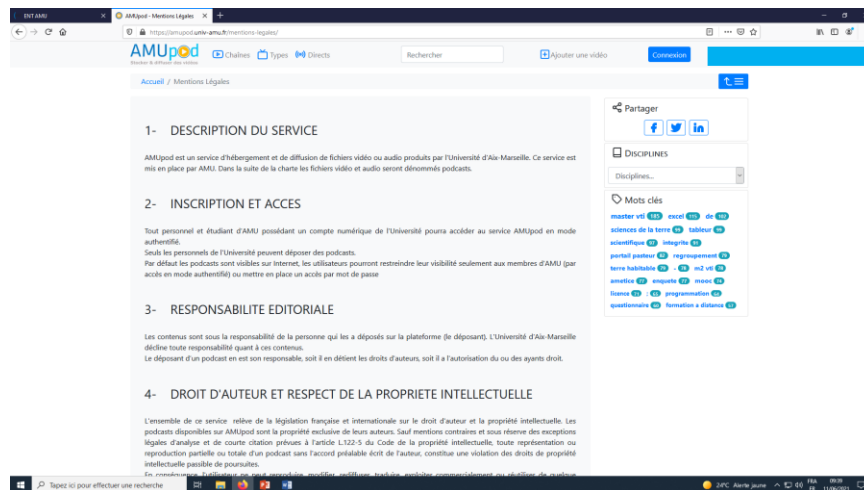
ENT AMU | AMUpod - Mentions Légales | +

https://amupod.univ-amu.fr/mentions-legales/

AMUpod
Stocker & diffuser des vidéos

Chaînes Types Directs Rechercher Ajouter une vidéo Connexion

Accueil / Mentions Légales

1- DESCRIPTION DU SERVICE

AMUpod est un service d'hébergement et de diffusion de fichiers vidéo ou audio produits par l'Université d'Aix-Marseille. Ce service est mis en place par AMU. Dans la suite de la charte les fichiers vidéo et audio seront dénommés podcasts.

2- INSCRIPTION ET ACCES

Tout personnel et étudiant d'AMU possédant un compte numérique de l'Université pourra accéder au service AMUpod en mode authentifié.
Seuls les personnels de l'Université peuvent déposer des podcasts.
Par défaut les podcasts sont visibles sur Internet, les utilisateurs pourront restreindre leur visibilité seulement aux membres d'AMU (par accès en mode authentifié) ou mettre en place un accès par mot de passe

3- RESPONSABILITE EDITORIALE

Les contenus sont sous la responsabilité de la personne qui les a déposés sur la plateforme (le déposant). L'Université d'Aix-Marseille décline toute responsabilité quant à ces contenus.
Le déposant d'un podcast en est son responsable, soit il en détient les droits d'auteurs, soit il a l'autorisation du ou des ayants droit.

4- DROIT D'AUTEUR ET RESPECT DE LA PROPRIETE INTELLECTUELLE

L'ensemble de ce service relève de la législation française et internationale sur le droit d'auteur et la propriété intellectuelle. Les podcasts disponibles sur AMUpod sont la propriété exclusive de leurs auteurs. Sauf mentions contraires et sous réserve des exceptions légales d'analyse et de courte citation prévues à l'article L.122-5 du Code de la propriété intellectuelle, toute représentation ou reproduction partielle ou totale d'un podcast sans l'accord préalable écrit de l'auteur, constitue une violation des droits de propriété intellectuelle passible de poursuites.
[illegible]

Partager

Disciplines
Disciplines...

Mots clés
master vti 185 excel 115 de 102
sciences de la terre 96 tableur 96
scientifique 97 intégrité 91
portail pasteur 82 regroupement 79
terre habitable 78 - 78 m2 vti 78
ametice 77 enquete 77 mooc 74
licence 73 - 69 programmation 66
questionnaire 66 formation a distance 63

Tapez ici pour effectuer une recherche
24°C Alerte jaune FRA 09:39 11/06/2021